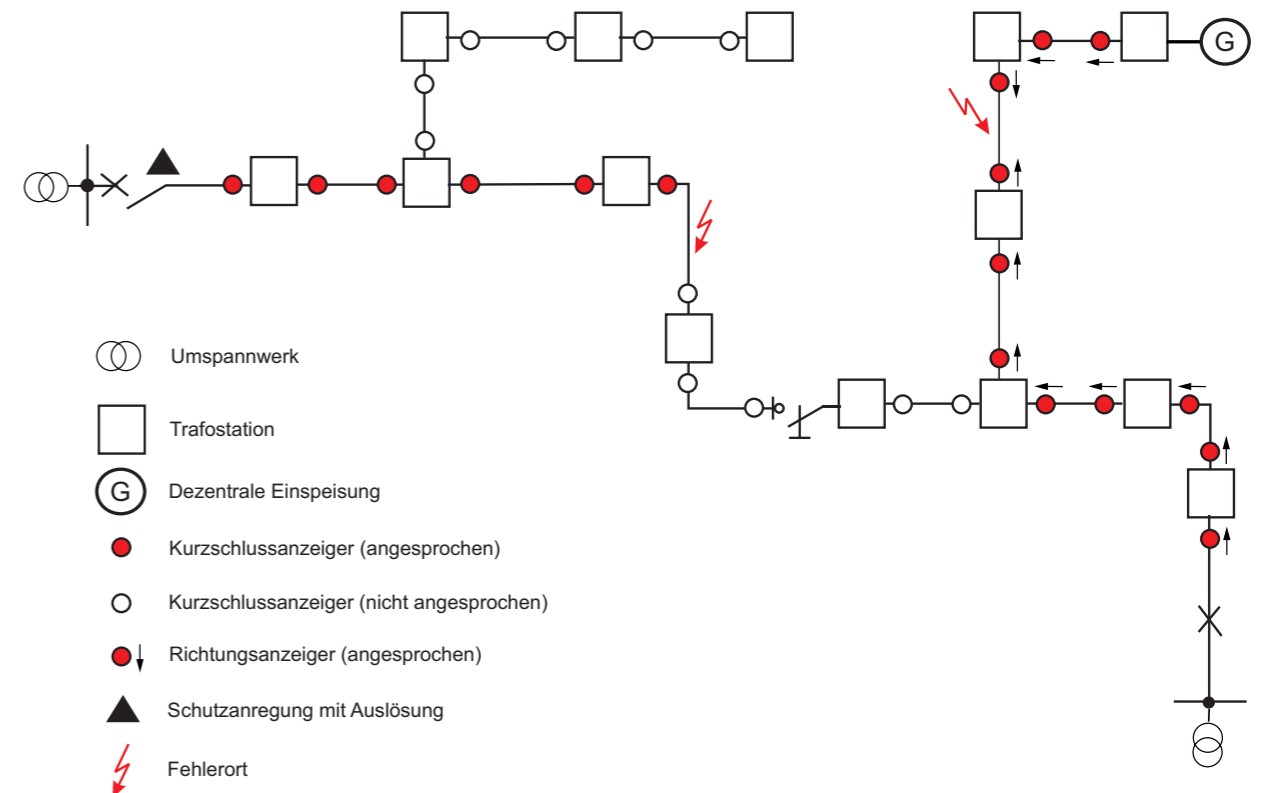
G

Umspannwerk

Trafostation

G Dezentrale Einspeisung

Kurzschlussanzeiger (angesprochen)

Kurzschlussanzeiger (nicht angesprochen)

Richtungsanzeiger (angesprochen)

Schutzanregung mit Auslösung

Fehlerort